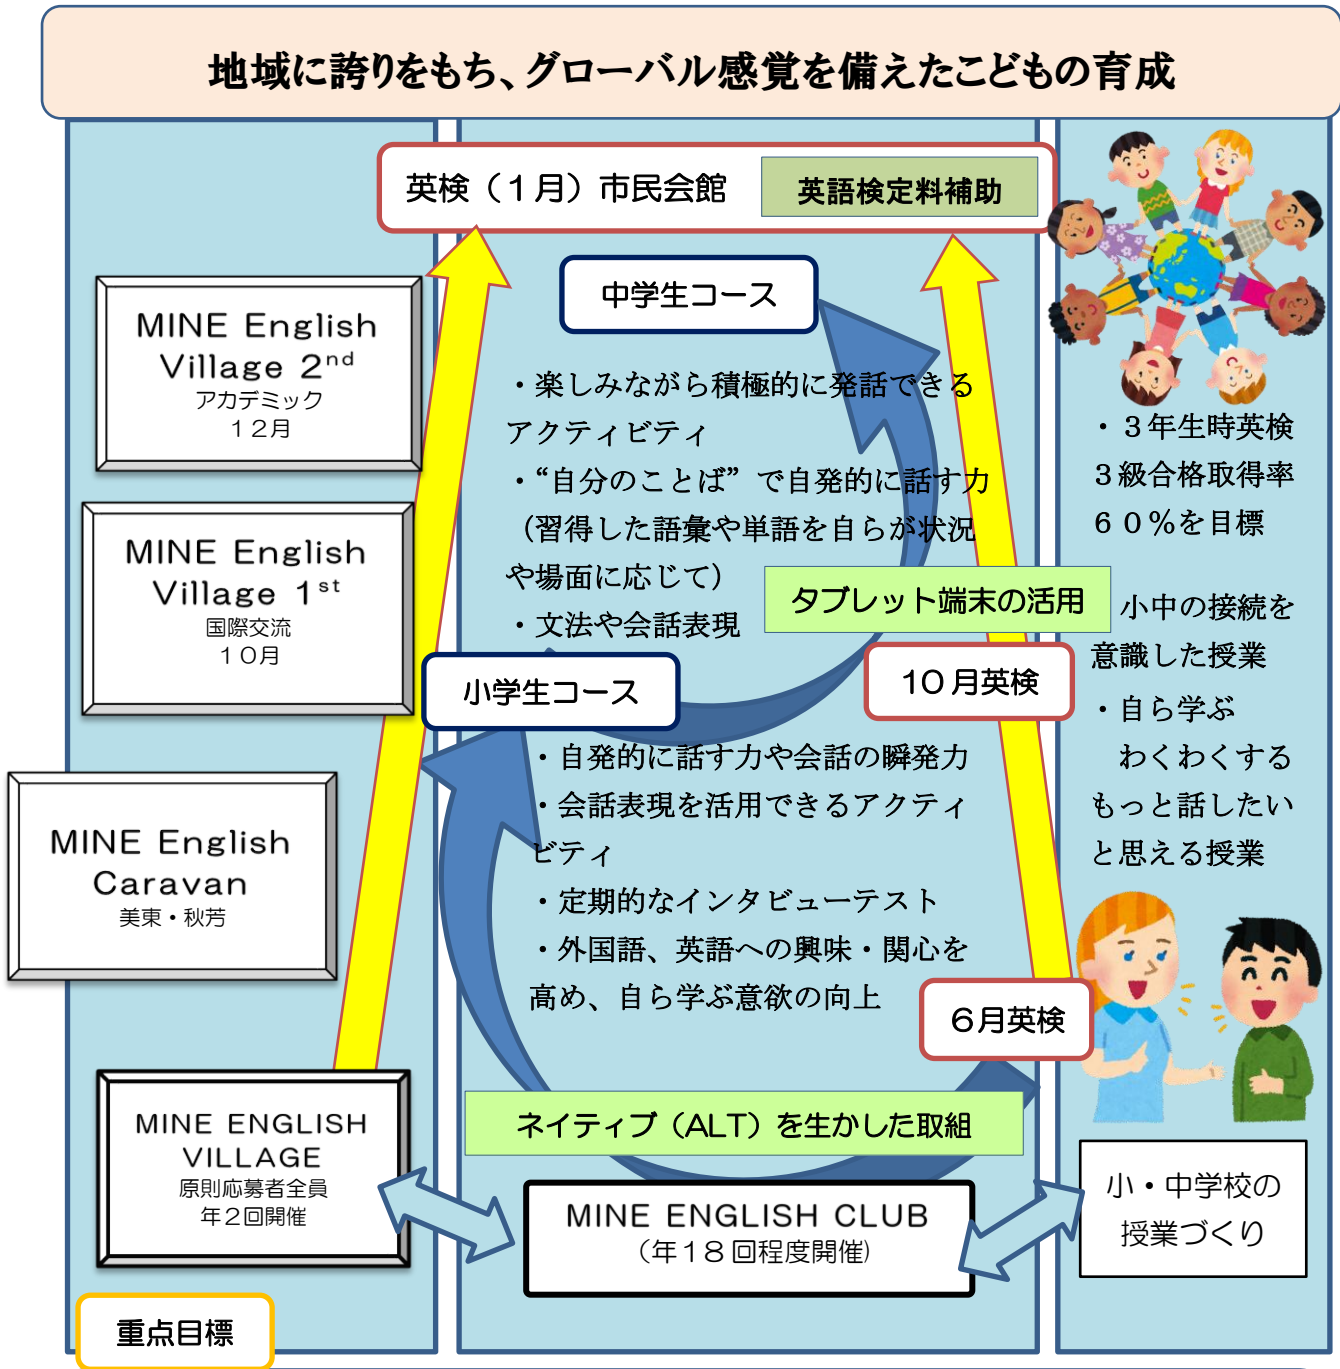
地域に誇りをもち、グローバル感覚を備えたこどもの育成

英検（１月）市民会館
英語検定料補助

MINE English Village $2^{nd}$
アカデミック
１２月

MINE English Village $1^{st}$
国際交流
１０月

MINE English Caravan
美東・秋芳

MINE ENGLISH VILLAGE
原則応募者全員
年２回開催

重点目標

中学生コース

・楽しみながら積極的に発話できるアクティビティ
・“自分のことば”で自発的に話す力（習得した語彙や単語を自らが状況や場面に応じて）
・文法や会話表現

タブレット端末の活用

小学生コース

10月英検

・自発的に話す力や会話の瞬発力
・会話表現を活用できるアクティビティ
・定期的なインタビューテスト
・外国語、英語への興味・関心を高め、自ら学ぶ意欲の向上

６月英検

ネイティブ（ALT）を生かした取組

MINE ENGLISH CLUB
（年１８回程度開催）

・３年生時英検３級合格取得率６０％を目標

小中の接続を意識した授業

・自ら学ぶ
わくわくする
もっと話したいと思える授業

小・中学校の授業づくり